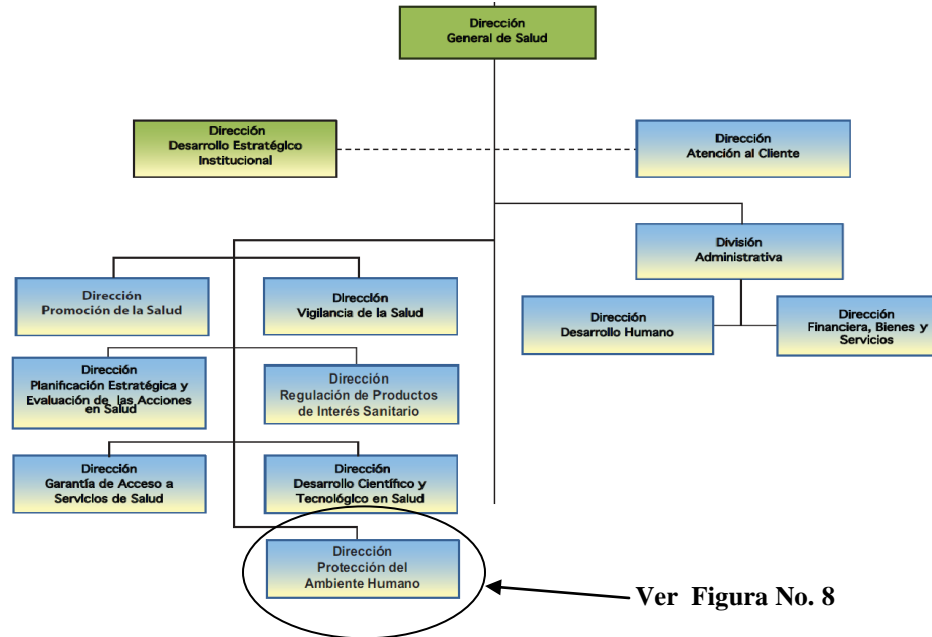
Dirección General de Salud

Dirección Desarrollo Estratégico Institucional

Dirección Atención al Cliente

División Administrativa

Dirección Desarrollo Humano

Dirección Financiera, Bienes y Servicios

Dirección Promoción de la Salud

Dirección Vigilancia de la Salud

Dirección Planificación Estratégica y Evaluación de las Acciones en Salud

Dirección Regulación de Productos de Interés Sanitario

Dirección Garantía de Acceso a Servicios de Salud

Dirección Desarrollo Científico y Tecnológico en Salud

Dirección Protección del Ambiente Humano

Ver Figura No. 8